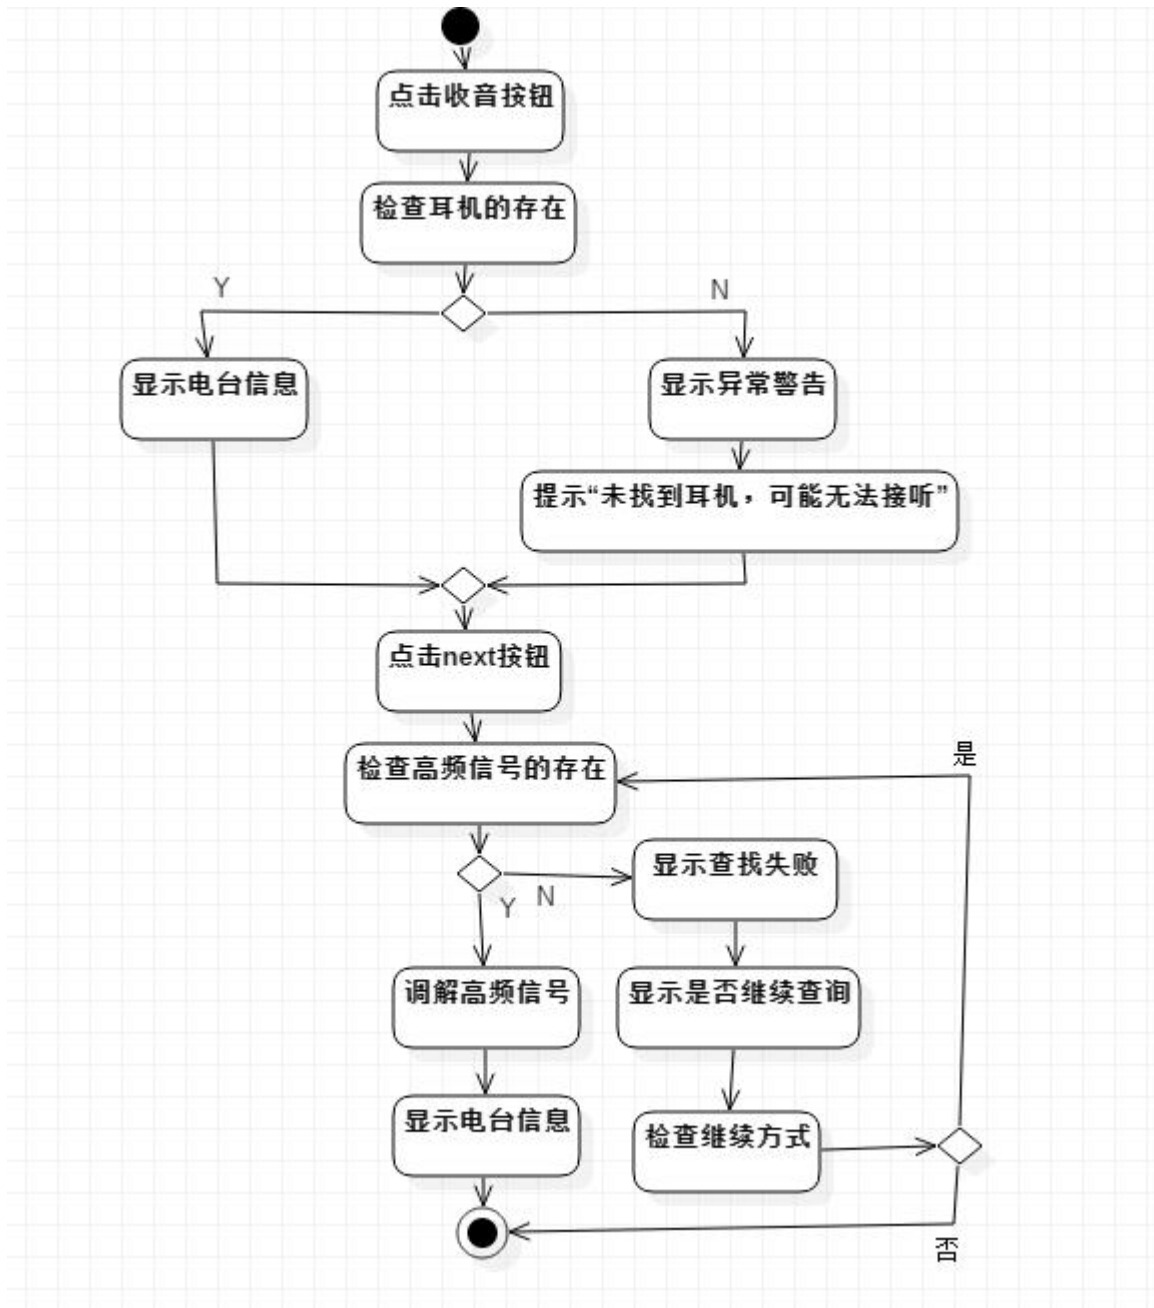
点击收音按钮

检查耳机的存在

Y

N

显示电台信息

显示异常警告

提示“未找到耳机，可能无法接听”

点击next按钮

检查高频信号的存在

是

显示查找失败

N

Y

调解高频信号

显示是否继续查询

显示电台信息

检查继续方式

否